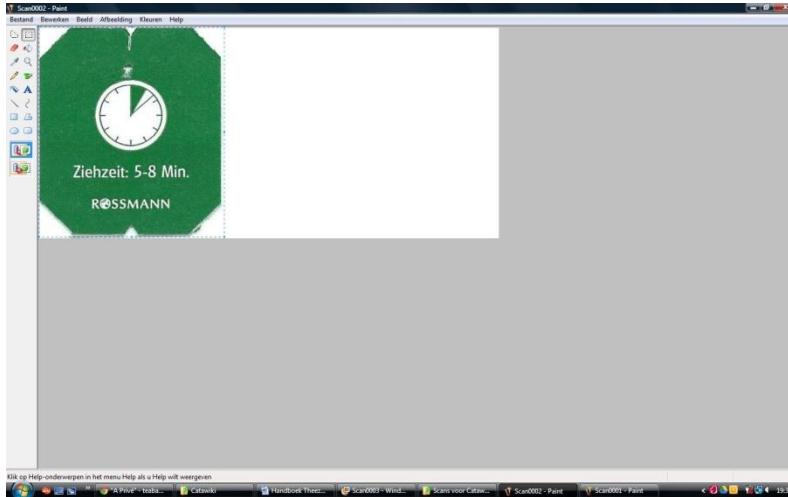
Scan0002 - Paint

Bestand Bewerken Beeld Afbeelding Kleuren Help

Ziehzeit: 5-8 Min.

ROSSMANN

Klik op Help-onderwerpen in het menu Help als u Help wilt weergeven

A Privé - teaba... Catawiki Handboek Theez... Scan0003 - Wind... Scans voor Cataw... Scan0002 - Paint Scan0001 - Paint 19: